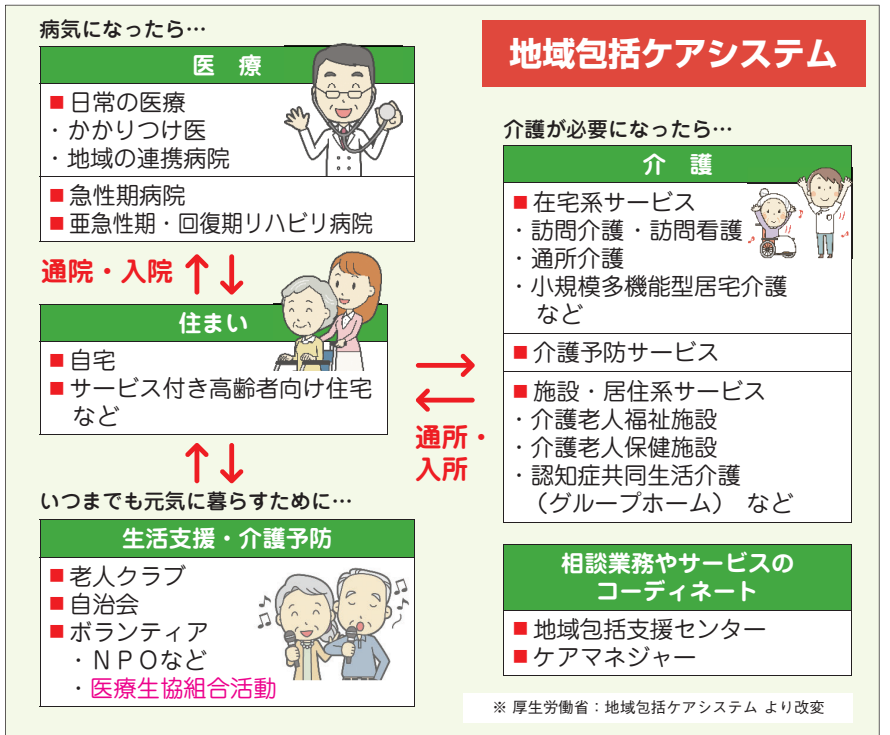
病気になったら…

医　療

■ 日常の医療
・かかりつけ医
・地域の連携病院

■ 急性期病院
■ 亜急性期・回復期リハビリ病院

地域包括ケアシステム

介護が必要になったら…

介　護

■ 在宅系サービス
・訪問介護・訪問看護
・通所介護
・小規模多機能型居宅介護
　など

■ 介護予防サービス

■ 施設・居住系サービス
・介護老人福祉施設
・介護老人保健施設
・認知症共同生活介護
（グループホーム）　など

通院・入院

住まい

■ 自宅
■ サービス付き高齢者向け住宅
　など

通所・入所

いつまでも元気に暮らすために…

生活支援・介護予防

■ 老人クラブ
■ 自治会
■ ボランティア
・ＮＰＯなど
・医療生協組合活動

相談業務やサービスの
コーディネート

■ 地域包括支援センター
■ ケアマネジャー

※ 厚生労働省：地域包括ケアシステム より改変